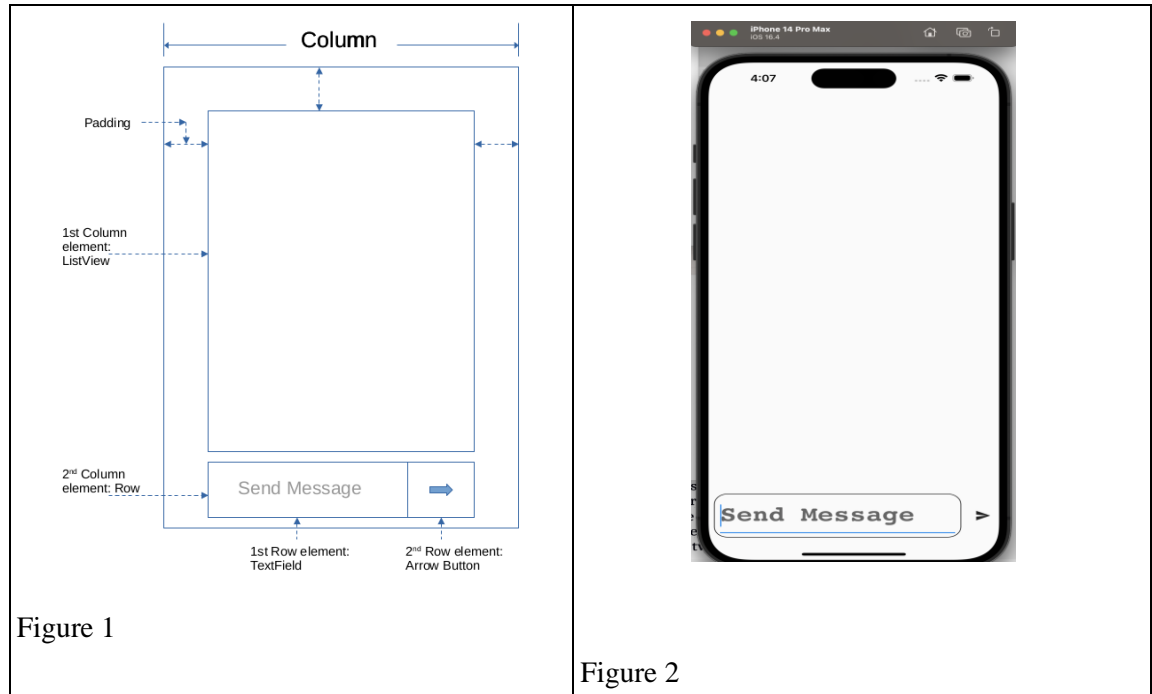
| Column Padding 1st Column element: ListView $2^{nd}$ Column element: Row Send Message 1st Row element: TextField $2^{nd}$ Row element: Arrow Button Figure 1 | iPhone 14 Pro Max iOS 16.4 4:07 Send Message ➤ Figure 2 |
|---|---|